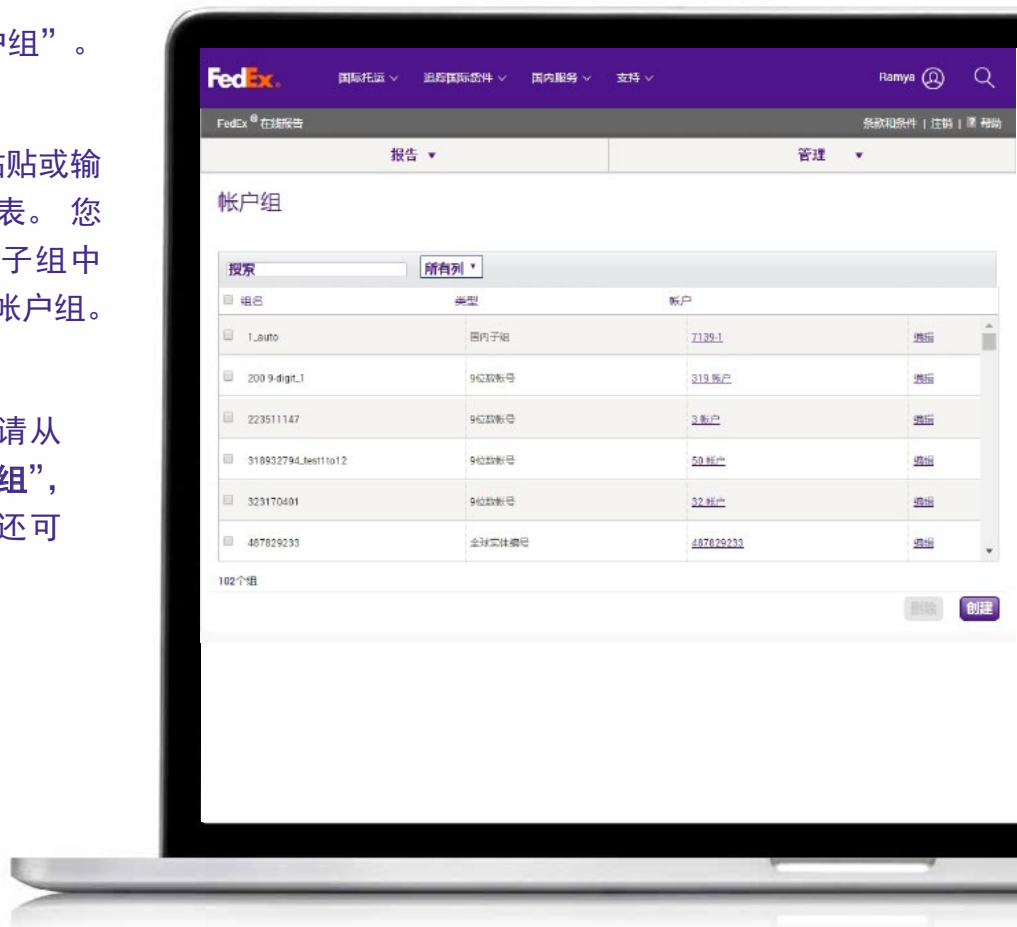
户组”。

粘贴或输
表。您
子组中
帐户组。

请从
组”，
还可

FedEx.
国际托运
追踪国际货件
国内服务
支持
Ramya

FedEx® 在线报告
条款和条件 | 注销 | 帮助

报告
管理

帐户组

搜索
所有列

| 组名 | 类型 | 帐户 | |
|---|---|---|---|
| 1_auto | 国内子组 | 7139-1 | 编辑 |
| 200 9-digit_1 | 9位数帐号 | 319 帐户 | 编辑 |
| 223511147 | 9位数帐号 | 3 帐户 | 编辑 |
| 318932794_test1to12 | 9位数帐号 | 50 帐户 | 编辑 |
| 323170401 | 9位数帐号 | 32 帐户 | 编辑 |
| 487829233 | 全球实体编号 | 487829233 | 编辑 |

102个组

删除
创建